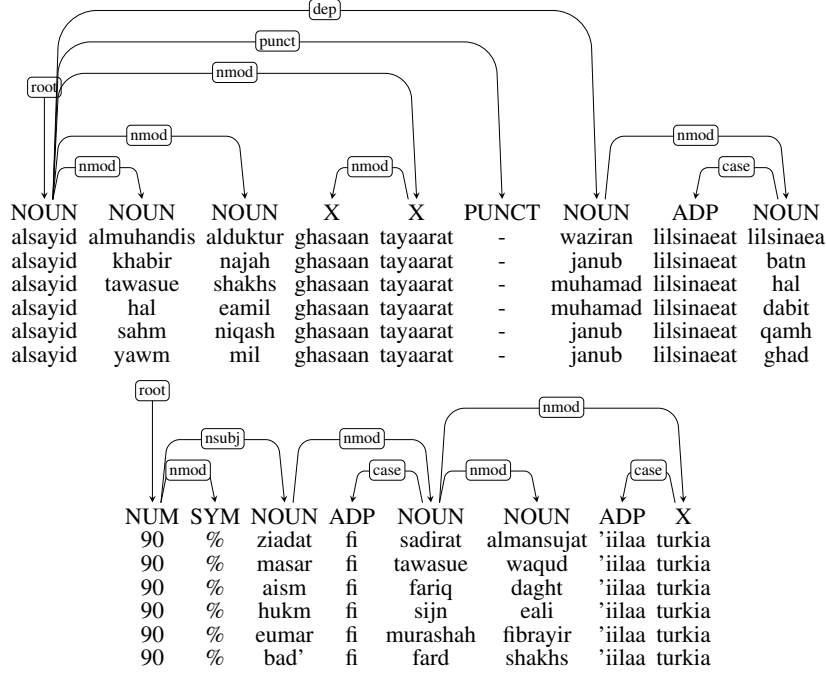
dep
punct
nmod
root
nmod
nmod
nmod
nmod
case

| NOUN | NOUN | NOUN | X | X | PUNCT | NOUN | ADP | NOUN |
|---|---|---|---|---|---|---|---|---|
| alsayid | almuhandis | alduktur | ghasaan | tayaarat | - | waziran | lilsinaeat | lilsinaea |
| alsayid | khabir | najah | ghasaan | tayaarat | - | janub | lilsinaeat | batn |
| alsayid | tawasue | shakhs | ghasaan | tayaarat | - | muhamad | lilsinaeat | hal |
| alsayid | hal | eamil | ghasaan | tayaarat | - | muhamad | lilsinaeat | dabit |
| alsayid | sahm | niqash | ghasaan | tayaarat | - | janub | lilsinaeat | qamh |
| alsayid | yawm | mil | ghasaan | tayaarat | - | janub | lilsinaeat | ghad |

root
nmod
nsubj
nmod
nmod
case
nmod
case

| NUM | SYM | NOUN | ADP | NOUN | NOUN | ADP | X |
|---|---|---|---|---|---|---|---|
| 90 | % | ziadat | fi | sadirat | almansujat | 'iilaa | turkia |
| 90 | % | masar | fi | tawasue | waqud | 'iilaa | turkia |
| 90 | % | aism | fi | fariq | daght | 'iilaa | turkia |
| 90 | % | hukm | fi | sijn | eali | 'iilaa | turkia |
| 90 | % | eumar | fi | murashah | fibrayir | 'iilaa | turkia |
| 90 | % | bad' | fi | fard | shakhs | 'iilaa | turkia |